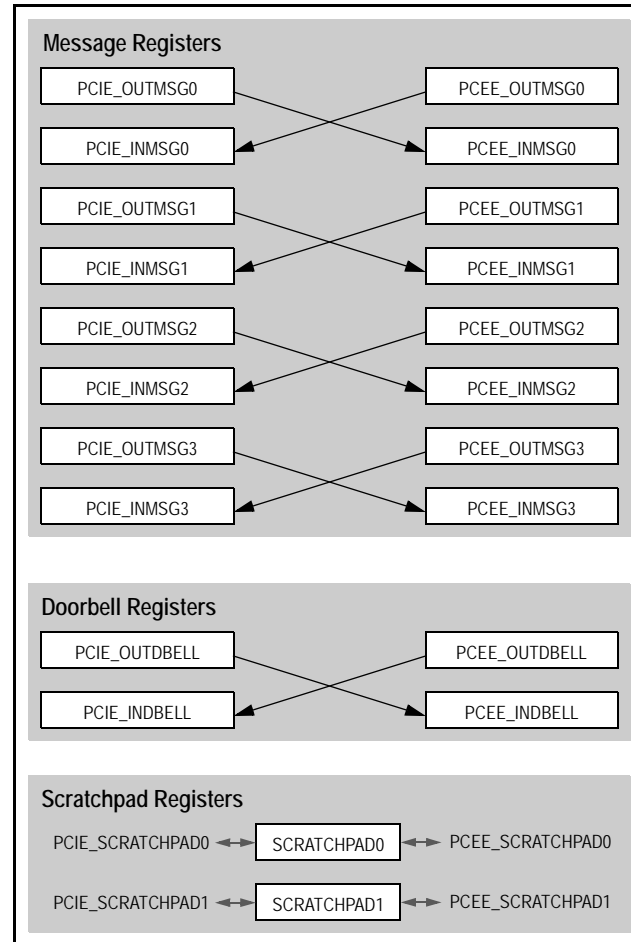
Message Registers

PCIE_OUTMSG0

PCEE_OUTMSG0

PCIE_INMSG0

PCEE_INMSG0

PCIE_OUTMSG1

PCEE_OUTMSG1

PCIE_INMSG1

PCEE_INMSG1

PCIE_OUTMSG2

PCEE_OUTMSG2

PCIE_INMSG2

PCEE_INMSG2

PCIE_OUTMSG3

PCEE_OUTMSG3

PCIE_INMSG3

PCEE_INMSG3

Doorbell Registers

PCIE_OUTDBELL

PCEE_OUTDBELL

PCIE_INDBELL

PCEE_INDBELL

Scratchpad Registers

PCIE_SCRATCHPAD0

SCRATCHPAD0

PCEE_SCRATCHPAD0

PCIE_SCRATCHPAD1

SCRATCHPAD1

PCEE_SCRATCHPAD1